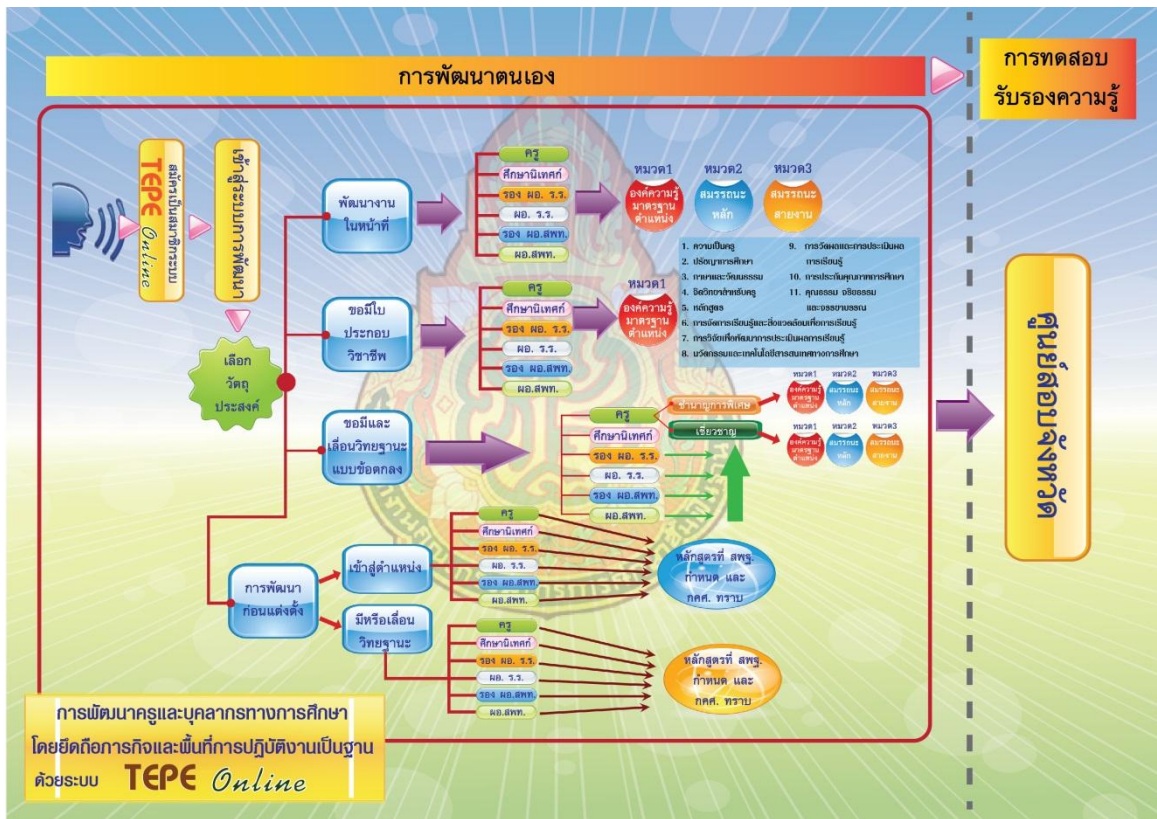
การพัฒนาตนเอง

การทดสอบ
รับรองความรู้

สมัครเป็นสมาชิกระบบ TEPE Online

เข้าสู่ระบบการพัฒนา

เลือกวัตถุประสงค์

พัฒนางานในหน้าที่

ครู
ศึกษานิเทศก์
รอง ผอ. ร.ร.
ผอ. ร.ร.
รอง ผอ.สพท.
ผอ.สพท.

หมวด1
องค์ความรู้มาตรฐานตำแหน่ง

หมวด2
สมรรถนะหลัก

หมวด3
สมรรถนะสายงาน

1. ความเป็นครู
2. ปรัชญาการศึกษา
3. ภาษาและวัฒนธรรม
4. จิตวิทยาสำหรับครู
5. หลักสูตร
6. การจัดการเรียนรู้และสิ่งแวดล้อมเพื่อการเรียนรู้
7. การวิจัยเพื่อพัฒนาการประเมินผลการเรียนรู้
8. นวัตกรรมและเทคโนโลยีสารสนเทศทางการศึกษา
9. การวัดผลและการประเมินผลการเรียนรู้
10. การประกันคุณภาพการศึกษา
11. คุณธรรม จริยธรรม และจรรยาบรรณ

ขอมีใบประกอบวิชาชีพ

ครู
ศึกษานิเทศก์
รอง ผอ. ร.ร.
ผอ. ร.ร.
รอง ผอ.สพท.
ผอ.สพท.

หมวด1
องค์ความรู้มาตรฐานตำแหน่ง

ขอมีและเลื่อนวิทยฐานะแบบข้อตกลง

ครู
ศึกษานิเทศก์
รอง ผอ. ร.ร.
ผอ. ร.ร.
รอง ผอ.สพท.
ผอ.สพท.

ชำนาญการพิเศษ
เชี่ยวชาญ

หมวด1 องค์ความรู้มาตรฐานตำแหน่ง
หมวด2 สมรรถนะหลัก
หมวด3 สมรรถนะสายงาน
หมวด1 องค์ความรู้มาตรฐานตำแหน่ง
หมวด2 สมรรถนะหลัก
หมวด3 สมรรถนะสายงาน

การพัฒนาก่อนแต่งตั้ง

เข้าสู่ตำแหน่ง

ครู
ศึกษานิเทศก์
รอง ผอ. ร.ร.
ผอ. ร.ร.
รอง ผอ.สพท.
ผอ.สพท.

หลักสูตรที่ สพฐ. กำหนด และ กคศ. ทราบ

มีหรือเลื่อนวิทยฐานะ

ครู
ศึกษานิเทศก์
รอง ผอ. ร.ร.
ผอ. ร.ร.
รอง ผอ.สพท.
ผอ.สพท.

หลักสูตรที่ สพฐ. กำหนด และ กคศ. ทราบ

ศูนย์สอบจังหวัด

การพัฒนาครูและบุคลากรทางการศึกษา
โดยยึดถือภารกิจและพื้นที่การปฏิบัติงานเป็นฐาน
ด้วยระบบ TEPE Online